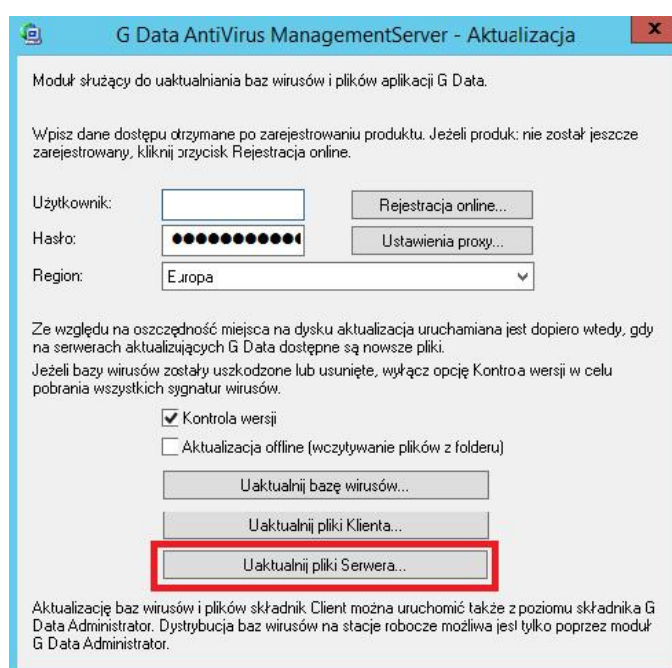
G Data AntiVirus ManagementServer - Aktualizacja

x

Moduł służący do uaktualniania baz wirusów i plików aplikacji G Data.

Wpisz dane dostępu otrzymane po zarejestrowaniu produktu. Jeżeli produkt nie został jeszcze zarejestrowany, kliknij przycisk Rejestracja online.

Użytkownik:

Rejestracja online...

Hasło:

●●●●●●●●●●●

Ustawienia proxy...

Region:

Europa

Ze względu na oszczędność miejsca na dysku aktualizacja uruchamiana jest dopiero wtedy, gdy na serwerach aktualizujących G Data dostępne są nowsze pliki.

Jeżeli bazy wirusów zostały uszkodzone lub usunięte, wyłącz opcję Kontrola wersji w celu pobrania wszystkich sygnatur wirusów.

Kontrola wersji

Aktualizacja offline (wczytywanie plików z folderu)

Uaktualnij bazę wirusów...

Uaktualnij pliki Klienta...

Uaktualnij pliki Serwera...

Aktualizację baz wirusów i plików składnik Client można uruchomić także z poziomu składnika G Data Administrator. Dystrybucja baz wirusów na stacje robocze możliwa jest tylko poprzez moduł G Data Administrator.